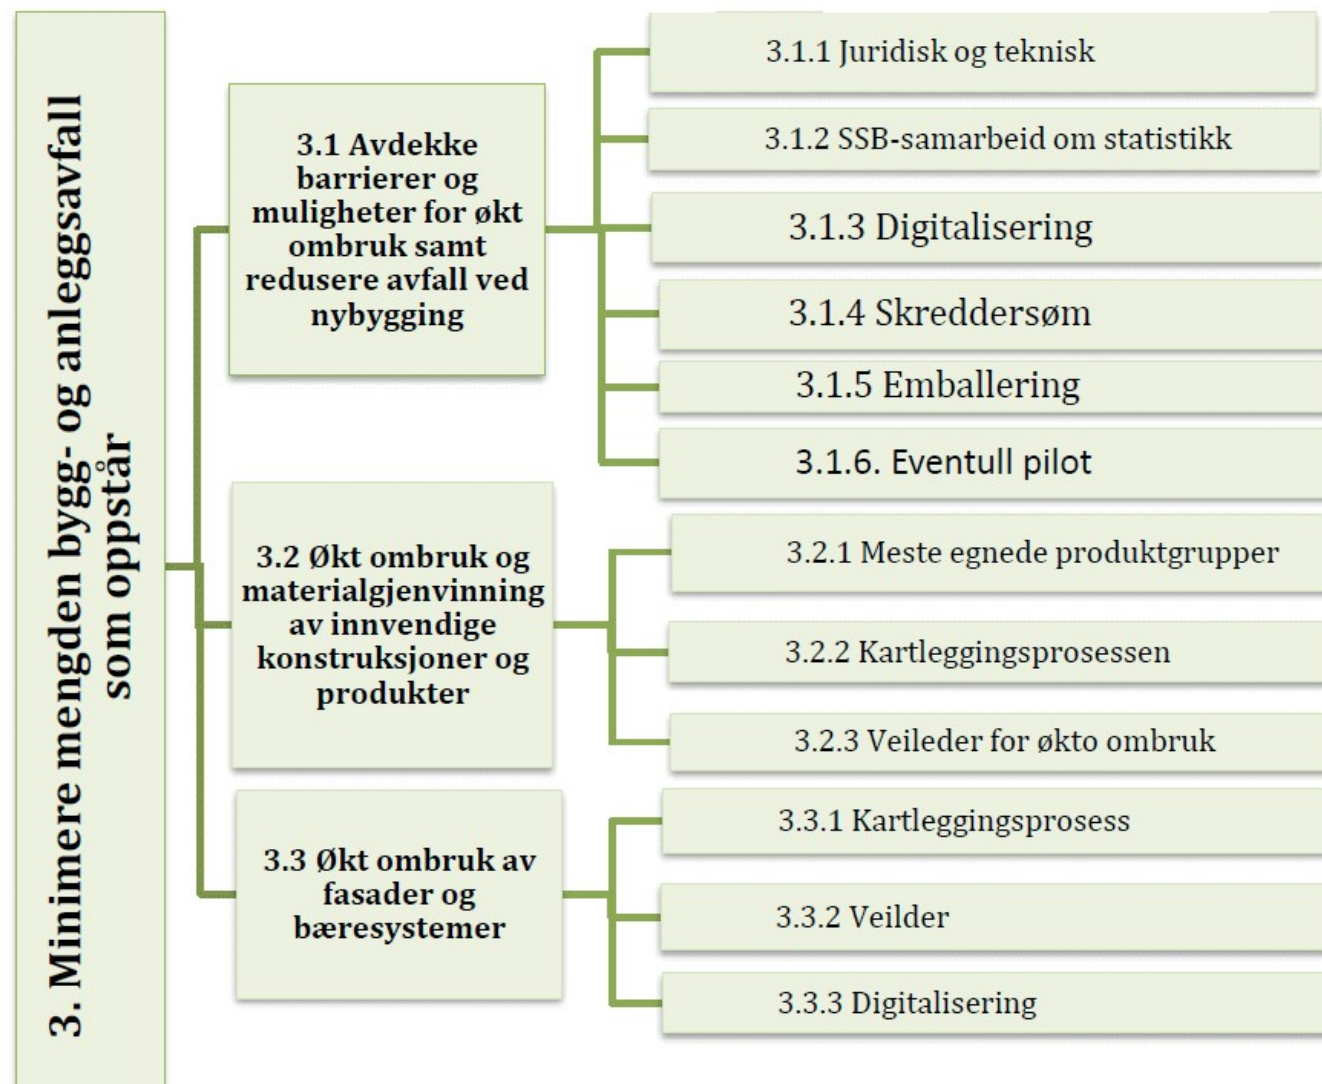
3. Minimere mengden bygg- og anleggsavfall som oppstår

3.1 Avdekke barrierer og muligheter for økt ombruk samt redusere avfall ved nybygging

3.1.1 Juridisk og teknisk

3.1.2 SSB-samarbeid om statistikk

3.1.3 Digitalisering

3.1.4 Skreddersøm

3.1.5 Emballering

3.1.6. Eventull pilot

3.2 Økt ombruk og materialgjenvinning av innvendige konstruksjoner og produkter

3.2.1 Meste egnede produktgrupper

3.2.2 Kartleggingsprosessen

3.2.3 Veileder for økto ombruk

3.3 Økt ombruk av fasader og bæresystemer

3.3.1 Kartleggingsprosess

3.3.2 Veilder

3.3.3 Digitalisering